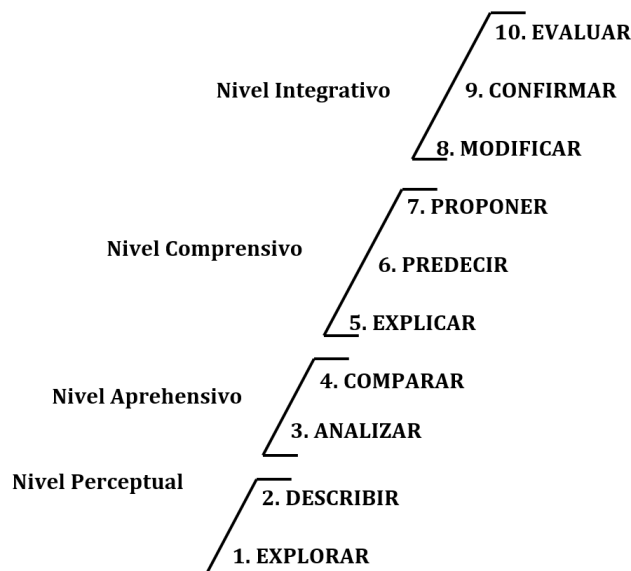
Nivel Integrativo

10. EVALUAR

9. CONFIRMAR

8. MODIFICAR

Nivel Comprensivo

7. PROPONER

6. PREDECIR

5. EXPLICAR

Nivel Aprehensivo

4. COMPARAR

3. ANALIZAR

Nivel Perceptual

2. DESCRIBIR

1. EXPLORAR